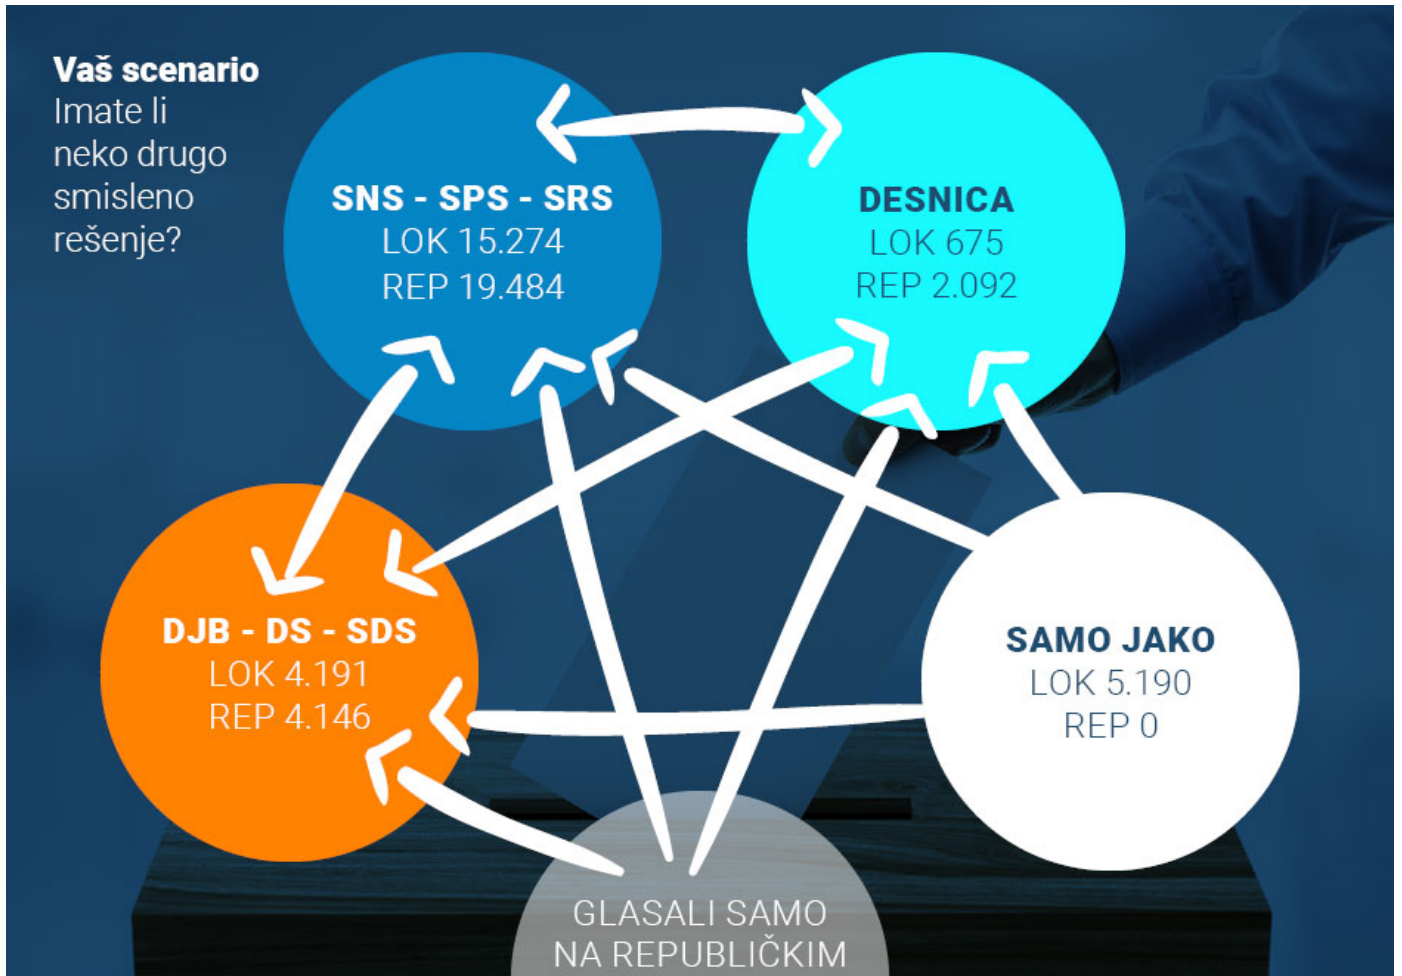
**Vaš scenario**
Imate li neko drugo smisleno rešenje?

**SNS - SPS - SRS**
LOK 15.274
REP 19.484

**DESNICA**
LOK 675
REP 2.092

**DJB - DS - SDS**
LOK 4.191
REP 4.146

**SAMO JAKO**
LOK 5.190
REP 0

GLASALI SAMO NA REPUBLIČKIM